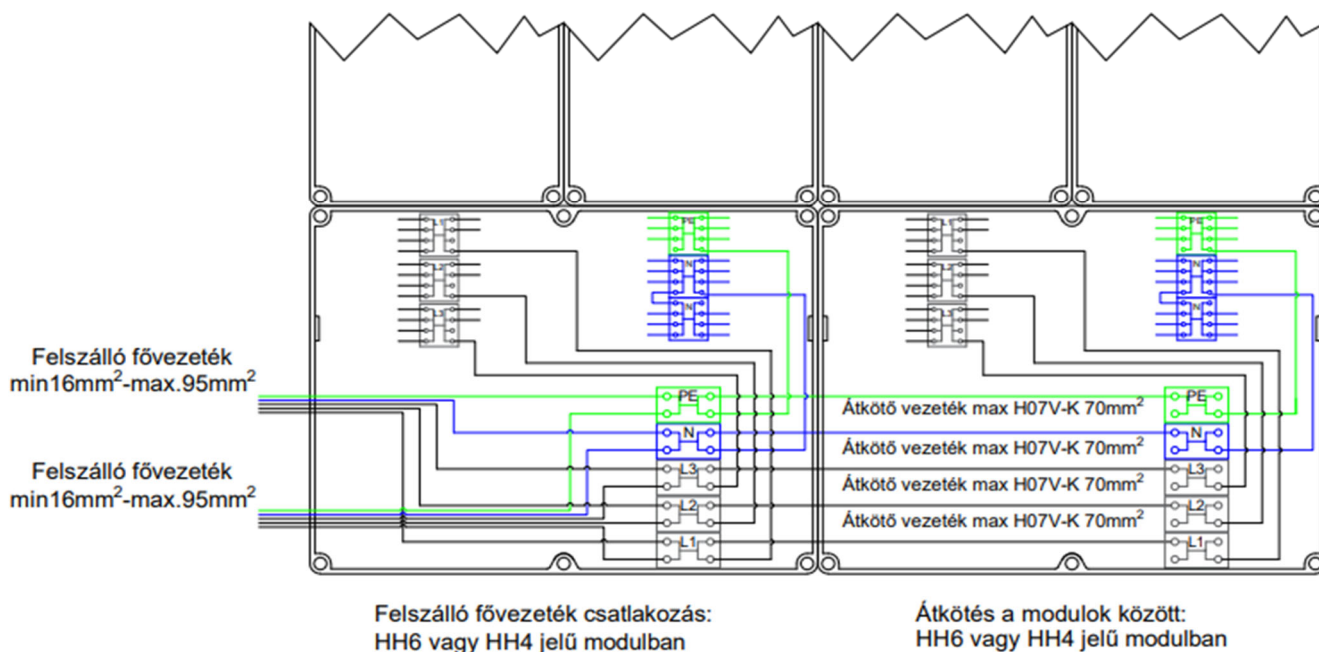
Felszálló fővezeték min16mm$^2$-max.95mm$^2$

Felszálló fővezeték min16mm$^2$-max.95mm$^2$

L1
L2
L3
PE
N
N

PE
N
L3
L2
L1

Átkötő vezeték max H07V-K 70mm$^2$
Átkötő vezeték max H07V-K 70mm$^2$
Átkötő vezeték max H07V-K 70mm$^2$
Átkötő vezeték max H07V-K 70mm$^2$

L1
L2
L3
PE
N
N

PE
N
L3
L2
L1

Felszálló fővezeték csatlakozás: HH6 vagy HH4 jelű modulban

Átkötés a modulok között: HH6 vagy HH4 jelű modulban